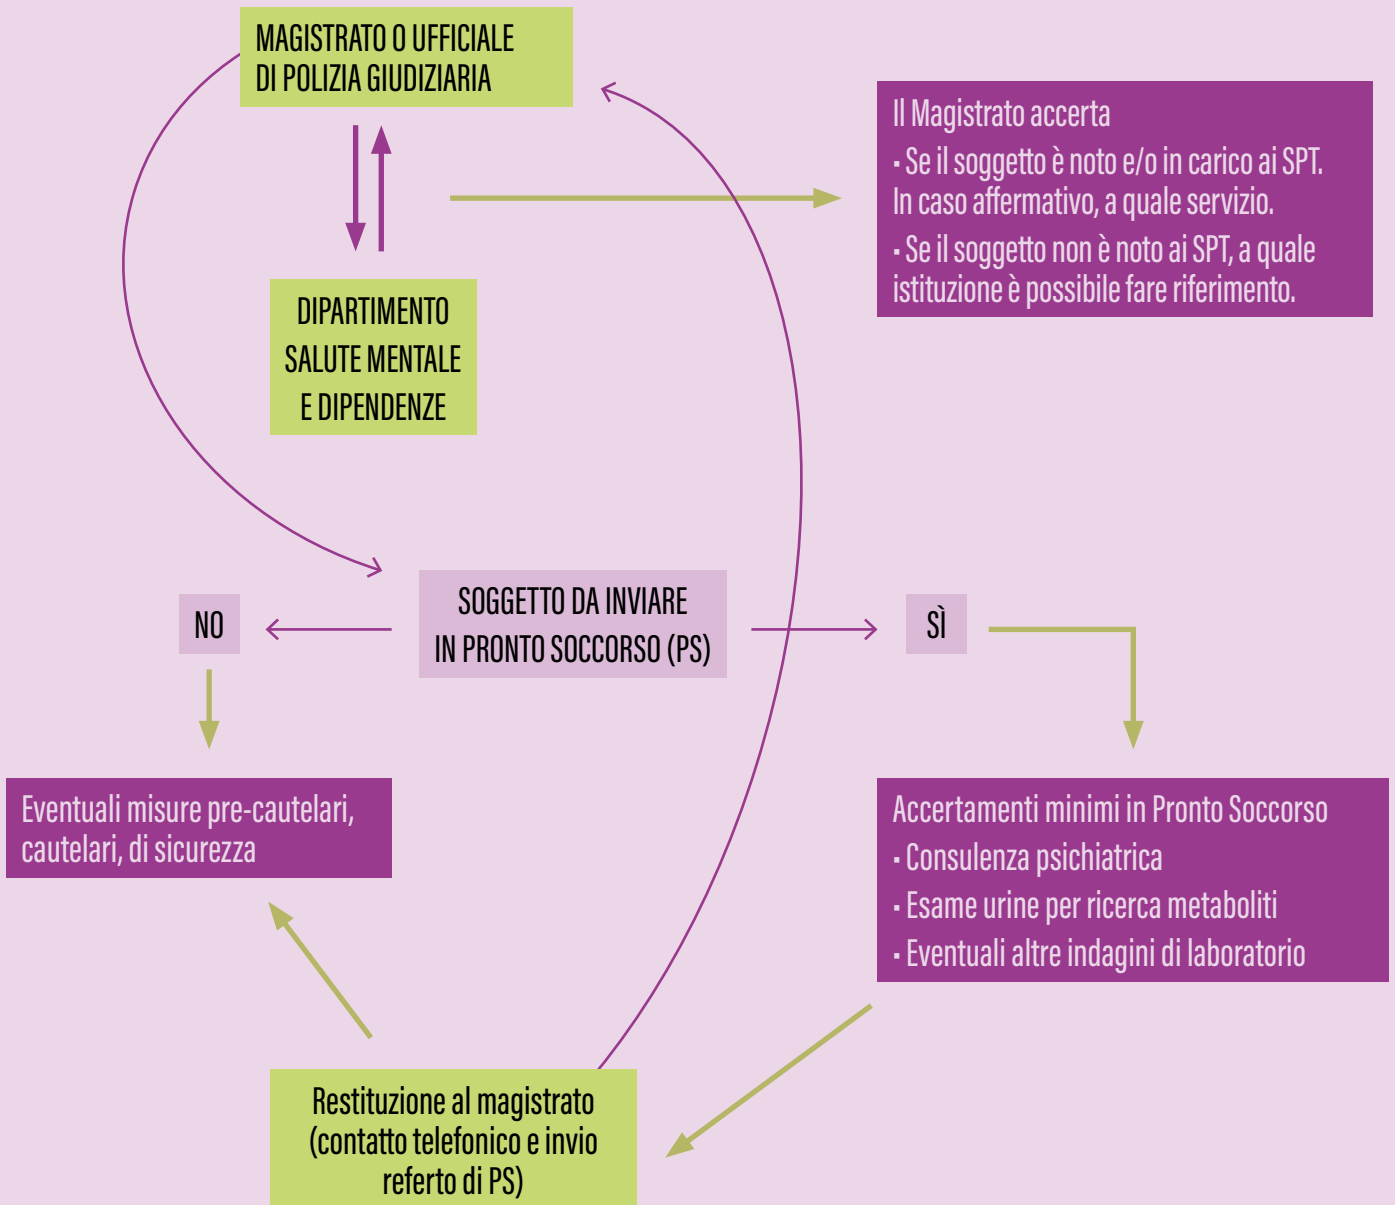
MAGISTRATO O UFFICIALE DI POLIZIA GIUDIZIARIA

Il Magistrato accerta
• Se il soggetto è noto e/o in carico ai SPT. In caso affermativo, a quale servizio.
• Se il soggetto non è noto ai SPT, a quale istituzione è possibile fare riferimento.

DIPARTIMENTO SALUTE MENTALE E DIPENDENZE

NO

SOGGETTO DA INVIARE IN PRONTO SOCCORSO (PS)

SÌ

Eventuali misure pre-cautelari, cautelari, di sicurezza

Accertamenti minimi in Pronto Soccorso
• Consulenza psichiatrica
• Esame urine per ricerca metaboliti
• Eventuali altre indagini di laboratorio

Restituzione al magistrato (contatto telefonico e invio referto di PS)